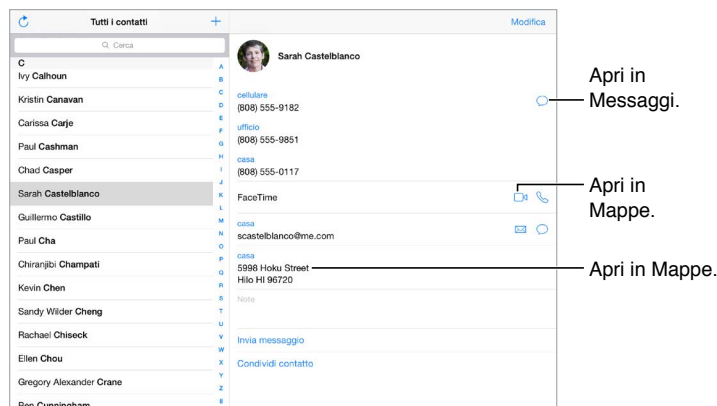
Tutti i contatti +

Cerca

C
Ivy Calhoun
Kristin Canavan
Carissa Carje
Paul Cashman
Chad Casper
Sarah Castelblanco
Guillermo Castillo
Paul Cha
Chiranjibi Champati
Kevin Chen
Sandy Wilder Cheng
Rachael Chiseck
Ellen Chou
Gregory Alexander Crane
Ben Cunningham

A B C D E F G H I J K L M N O P Q R S T U V W X Y Z #

Modifica

Sarah Castelblanco

cellulare
(808) 555-9182

ufficio
(808) 555-9851

casa
(808) 555-0117

FaceTime

casa
scastelblanco@me.com

casa
5998 Hoku Street
Hilo HI 96720

Note

Invia messaggio

Condividi contatto

Apri in Messaggi.

Apri in Mappe.

Apri in Mappe.